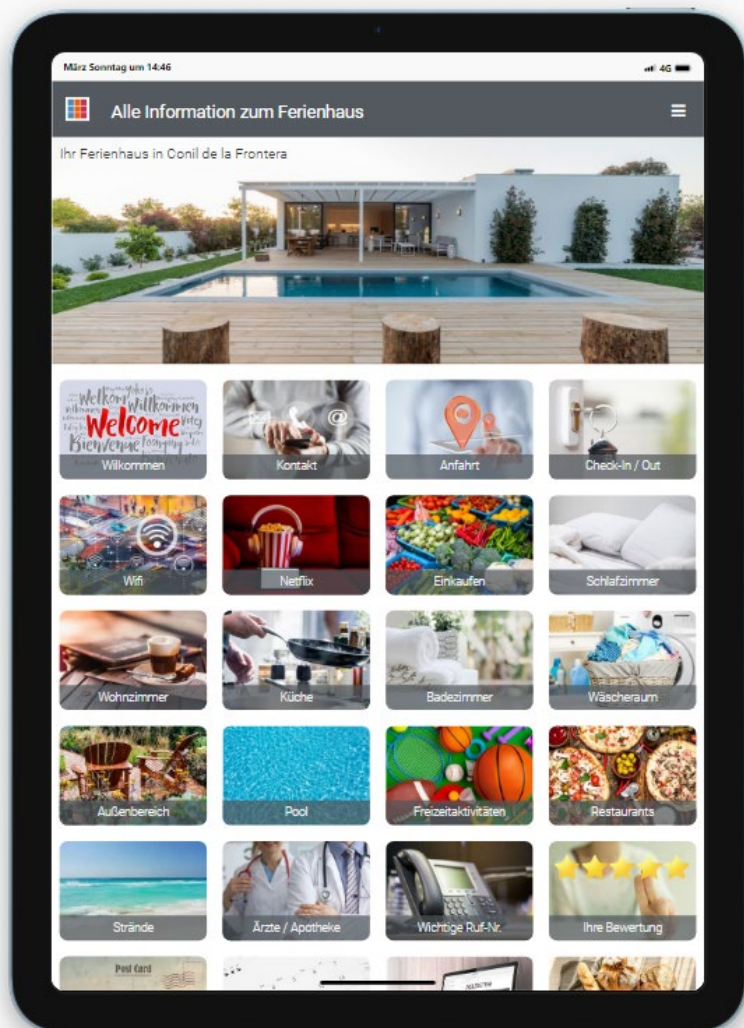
März Sonntag um 14:46

4G

Alle Information zum Ferienhaus

Ihr Ferienhaus in Conil de la Frontera

Welkom Willkommen Welcome Bienvenue

Wilkommen

Kontakt

Anfahrt

Check-In / Out

Wifi

Netflix

Einkaufen

Schlafzimmer

Wohnzimmer

Küche

Badezimmer

Wäscheraum

Außenbereich

Pool

Freizeitaktivitäten

Restaurants

Strände

Ärzte / Apotheke

Wichtige Ruf-Nr.

Ihre Bewertung

Post Card